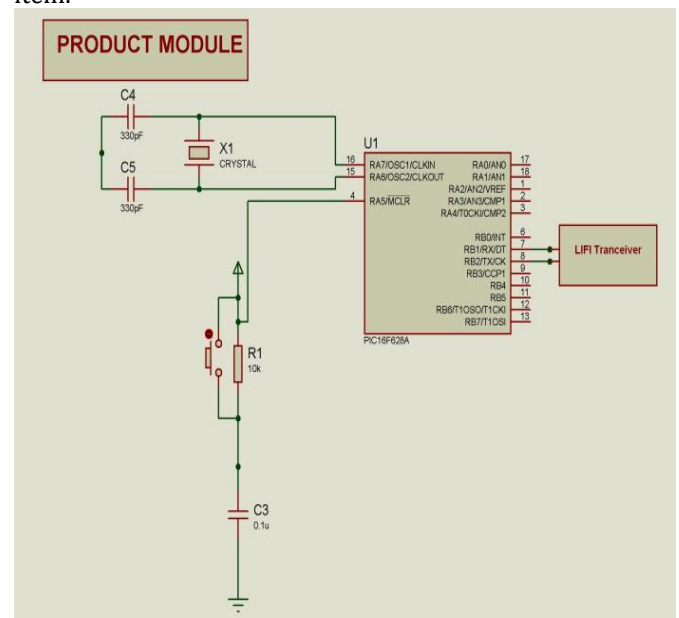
item.

PRODUCT MODULE

C4
330pF
X1
CRYSTAL
C5
330pF

U1
16 RA7/OSC1/CLKIN
15 RA6/OSC2/CLKOUT
4 RA5/$\overline{MCLR}$
RA0/AN0 17
RA1/AN1 18
RA2/AN2/VREF 1
RA3/AN3/CMP1 2
RA4/T0CKI/CMP2 3
RB0/INT 6
RB1/RX/DT 7
RB2/TX/CK 8
RB3/CCP1 9
RB4 10
RB5 11
RB6/T1OSO/T1CKI 12
RB7/T1OSI 13
PIC16F628A

LIFI Tranceiver

R1
10k

C3
0.1u